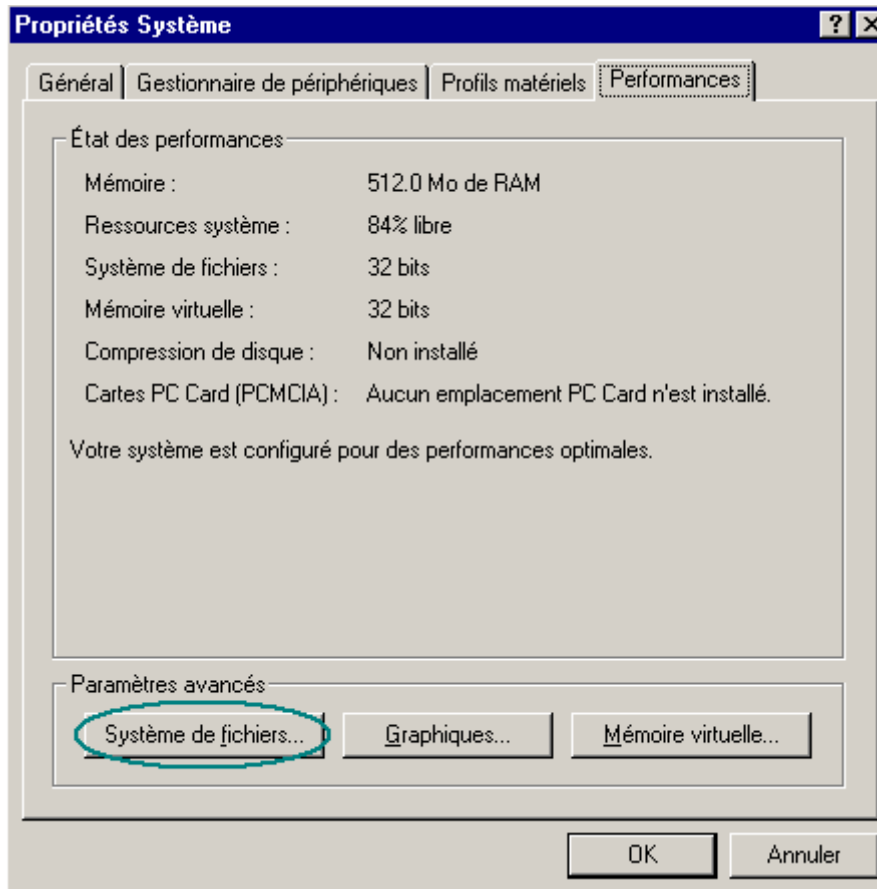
Propriétés Système

?

Général | Gestionnaire de périphériques | Profils matériels | Performances

État des performances

| | |
|---|---|
| Mémoire : | 512.0 Mo de RAM |
| Ressources système : | 84% libre |
| Système de fichiers : | 32 bits |
| Mémoire virtuelle : | 32 bits |
| Compression de disque : | Non installé |
| Cartes PC Card (PCMCIA) : | Aucun emplacement PC Card n'est installé. |

Votre système est configuré pour des performances optimales.

Paramètres avancés

Système de fichiers... | Graphiques... | Mémoire virtuelle...

OK | Annuler